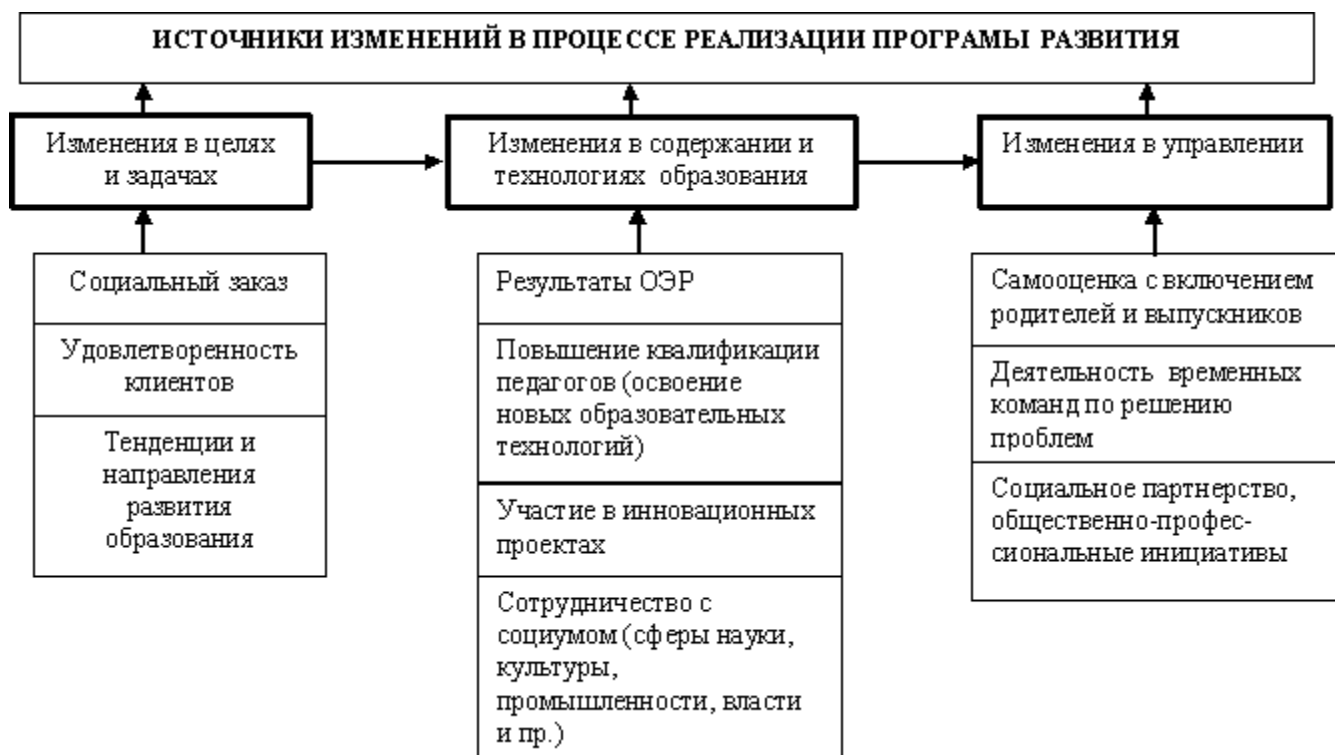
ИСТОЧНИКИ ИЗМЕНЕНИЙ В ПРОЦЕССЕ РЕАЛИЗАЦИИ ПРОГРАМЫ РАЗВИТИЯ

Изменения в целях и задачах

Изменения в содержании и технологиях образования

Изменения в управлении

Социальный заказ

Удовлетворенность клиентов

Тенденции и направления развития образования

Результаты ОЭР

Повышение квалификации педагогов (освоение новых образовательных технологий)

Участие в инновационных проектах

Сотрудничество с социумом (сферы науки, культуры, промышленности, власти и пр.)

Самооценка с включением родителей и выпускников

Деятельность временных команд по решению проблем

Социальное партнерство, общественно-профессиональные инициативы